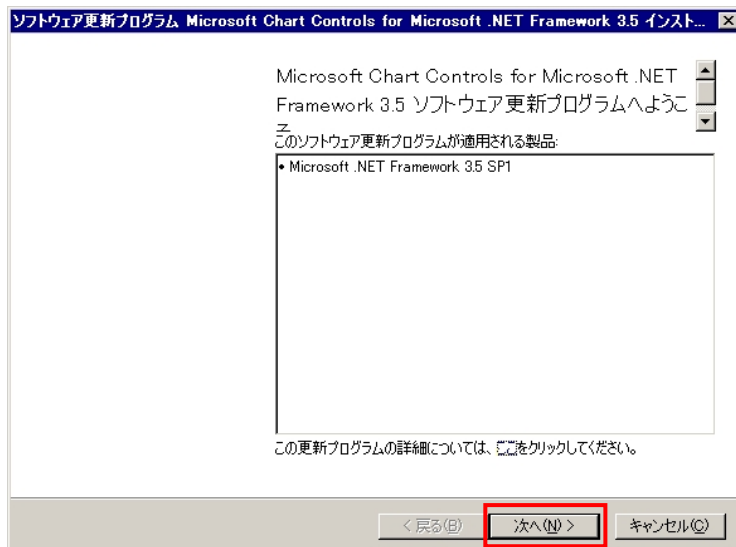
ソフトウェア更新プログラム Microsoft Chart Controls for Microsoft .NET Framework 3.5 インスト...

Microsoft Chart Controls for Microsoft .NET Framework 3.5 ソフトウェア更新プログラムへようこそ

このソフトウェア更新プログラムが適用される製品:

• Microsoft .NET Framework 3.5 SP1

この更新プログラムの詳細については、ここをクリックしてください。

< 戻る(B)

次へ(N) >

キャンセル(C)